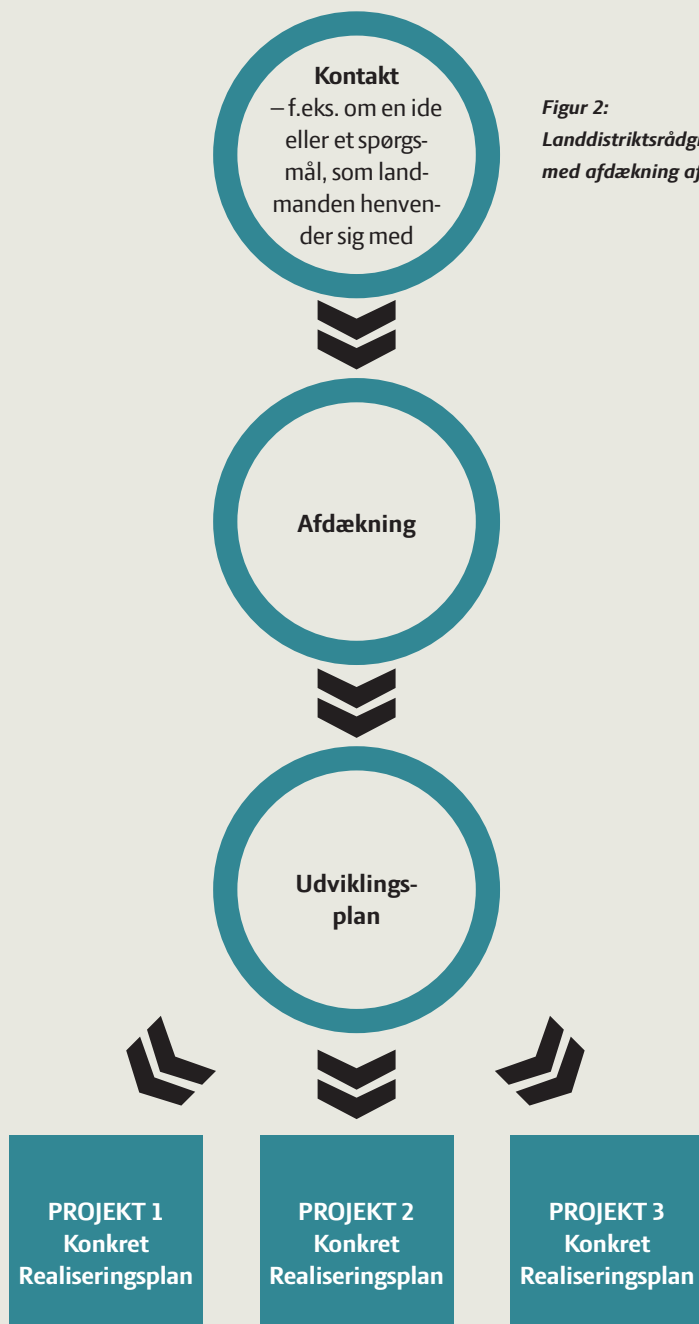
Kontakt
– f.eks. om en ide eller et spørgsmål, som landmanden henvender sig med

Figur 2:
Landdistriktsrådg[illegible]
med afdækning a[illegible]

Afdækning

Udviklingsplan

PROJEKT 1
Konkret
Realiseringsplan

PROJEKT 2
Konkret
Realiseringsplan

PROJEKT 3
Konkret
Realiseringsplan